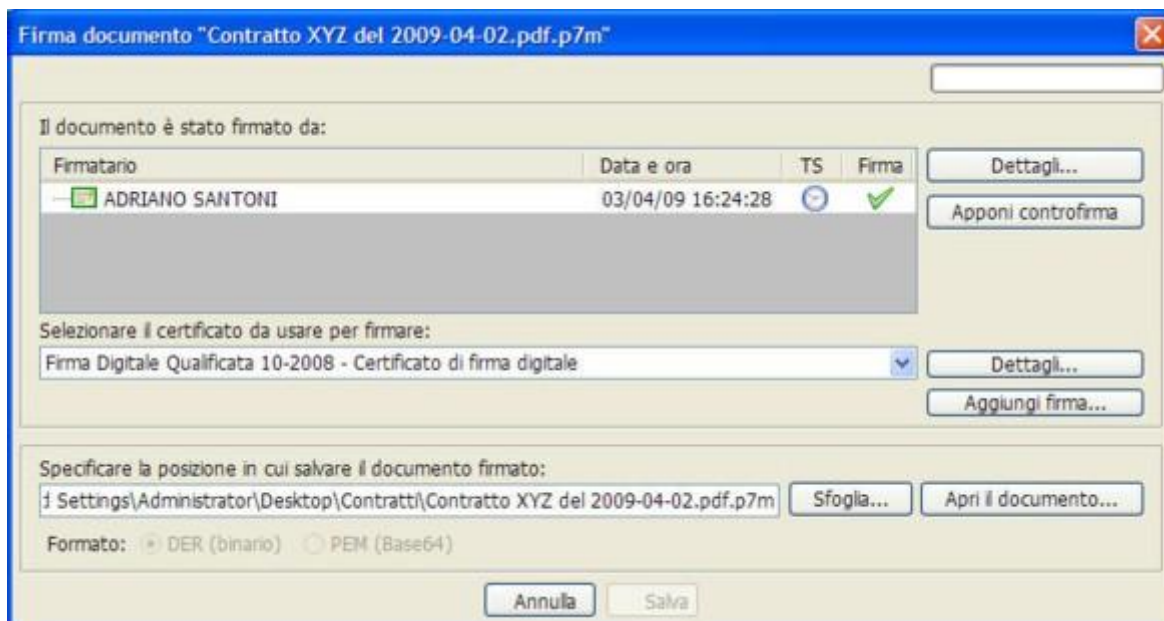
Firma documento "Contratto XYZ del 2009-04-02.pdf.p7m"

Il documento è stato firmato da:

| Firmatario | Data e ora | TS | Firma |
|---|---|---|---|
| ADRIANO SANTONI | 03/04/09 16:24:28 | | |

Dettagli...

Apponi controfirma

Selezionare il certificato da usare per firmare:

Firma Digitale Qualificata 10-2008 - Certificato di firma digitale

Dettagli...

Aggiungi firma...

Specificare la posizione in cui salvare il documento firmato:

d Settings\Administrator\Desktop\Contratti\Contratto XYZ del 2009-04-02.pdf.p7m

Sfoglia...

Apri il documento...

Formato: DER (binario) PEM (Base64)

Annulla

Salva